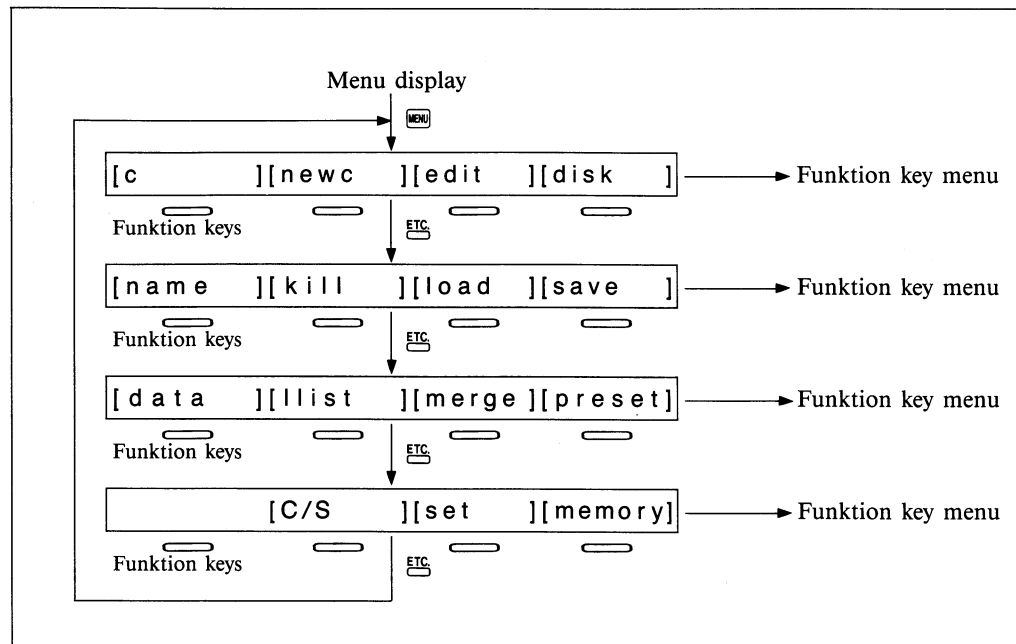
Menu display

MENU

[c ][newc ][edit ][disk ]

Funktion key menu

Funktion keys

ETC.

[name ][kill ][load ][save ]

Funktion key menu

Funktion keys

ETC.

[data ][llist ][merge][preset]

Funktion key menu

Funktion keys

ETC.

[C/S ][set ][memory]

Funktion key menu

Funktion keys

ETC.